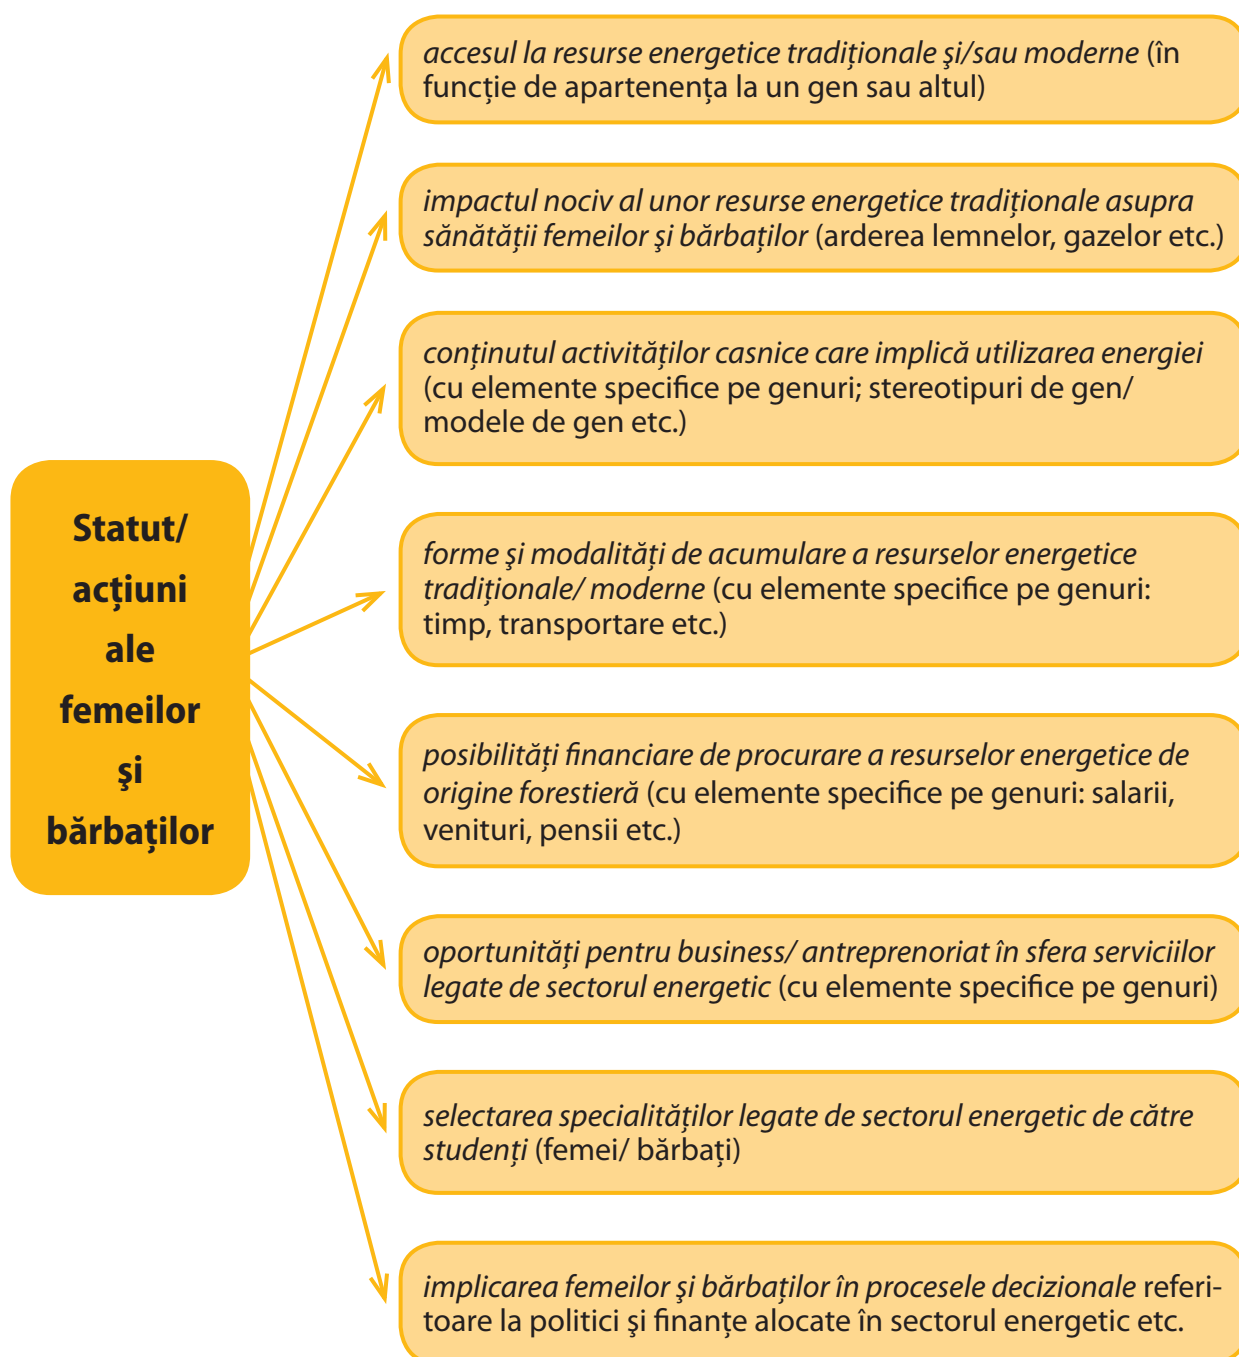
Statut/ acțiuni ale femeilor şi bărbaților

accesul la resurse energetice tradiționale şi/sau moderne (în funcție de apartenența la un gen sau altul)

impactul nociv al unor resurse energetice tradiționale asupra sănătății femeilor şi bărbaților (arderea lemnelor, gazelor etc.)

conținutul activităților casnice care implică utilizarea energiei (cu elemente specifice pe genuri; stereotipuri de gen/ modele de gen etc.)

forme şi modalități de acumulare a resurselor energetice tradiționale/ moderne (cu elemente specifice pe genuri: timp, transportare etc.)

posibilități financiare de procurare a resurselor energetice de origine forestieră (cu elemente specifice pe genuri: salarii, venituri, pensii etc.)

oportunități pentru business/ antreprenoriat în sfera serviciilor legate de sectorul energetic (cu elemente specifice pe genuri)

selectarea specialităților legate de sectorul energetic de către studenți (femei/ bărbați)

implicarea femeilor şi bărbaților în procesele decizionale referitoare la politici şi finanțe alocate în sectorul energetic etc.